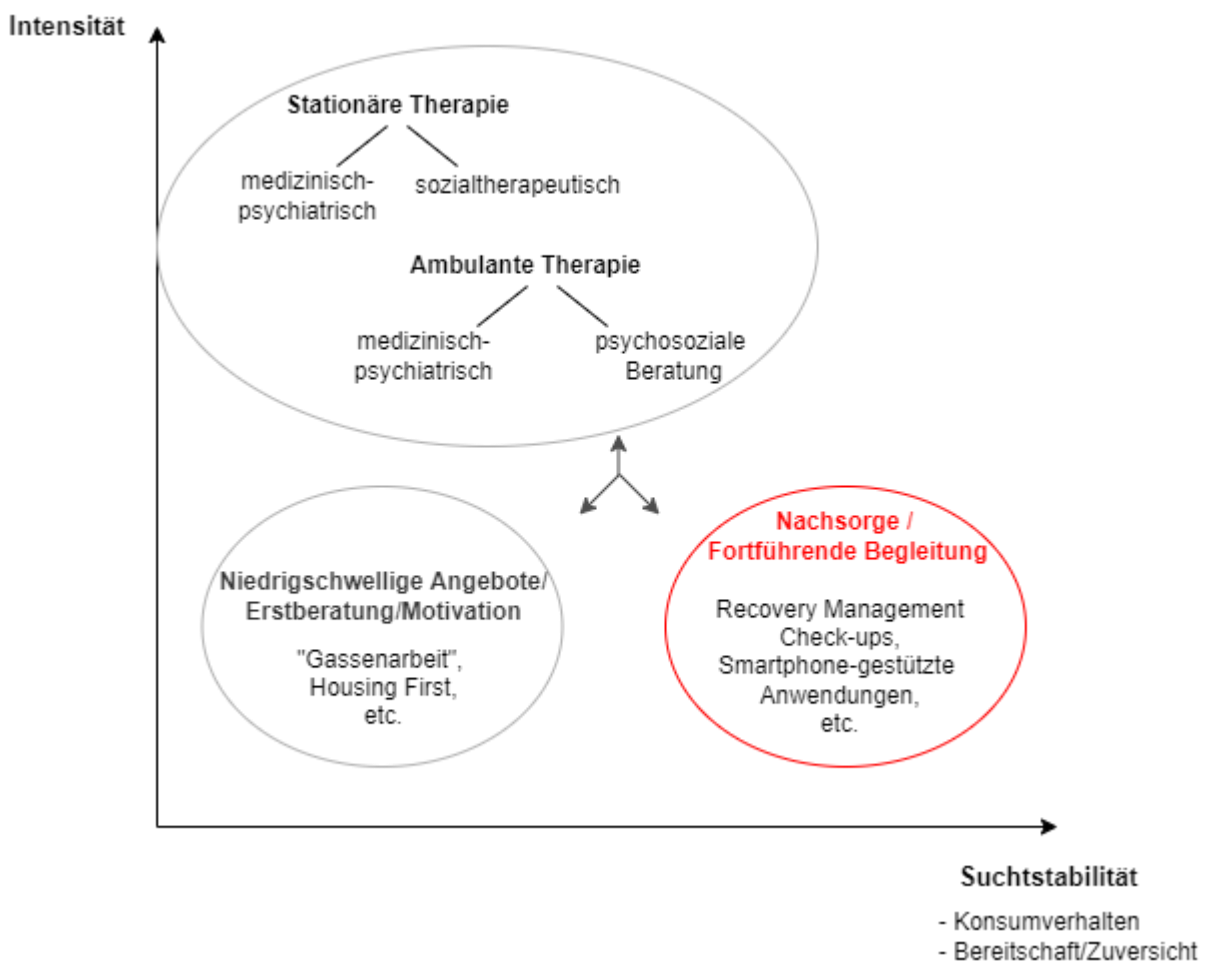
Intensität

Stationäre Therapie

medizinisch-psychiatrisch

sozialtherapeutisch

Ambulante Therapie

medizinisch-psychiatrisch

psychosoziale Beratung

Niedrigschwellige Angebote/ Erstberatung/Motivation

"Gassenarbeit", Housing First, etc.

Nachsorge / Fortführende Begleitung

Recovery Management Check-ups, Smartphone-gestützte Anwendungen, etc.

Suchtstabilität

- Konsumverhalten
- Bereitschaft/Zuversicht